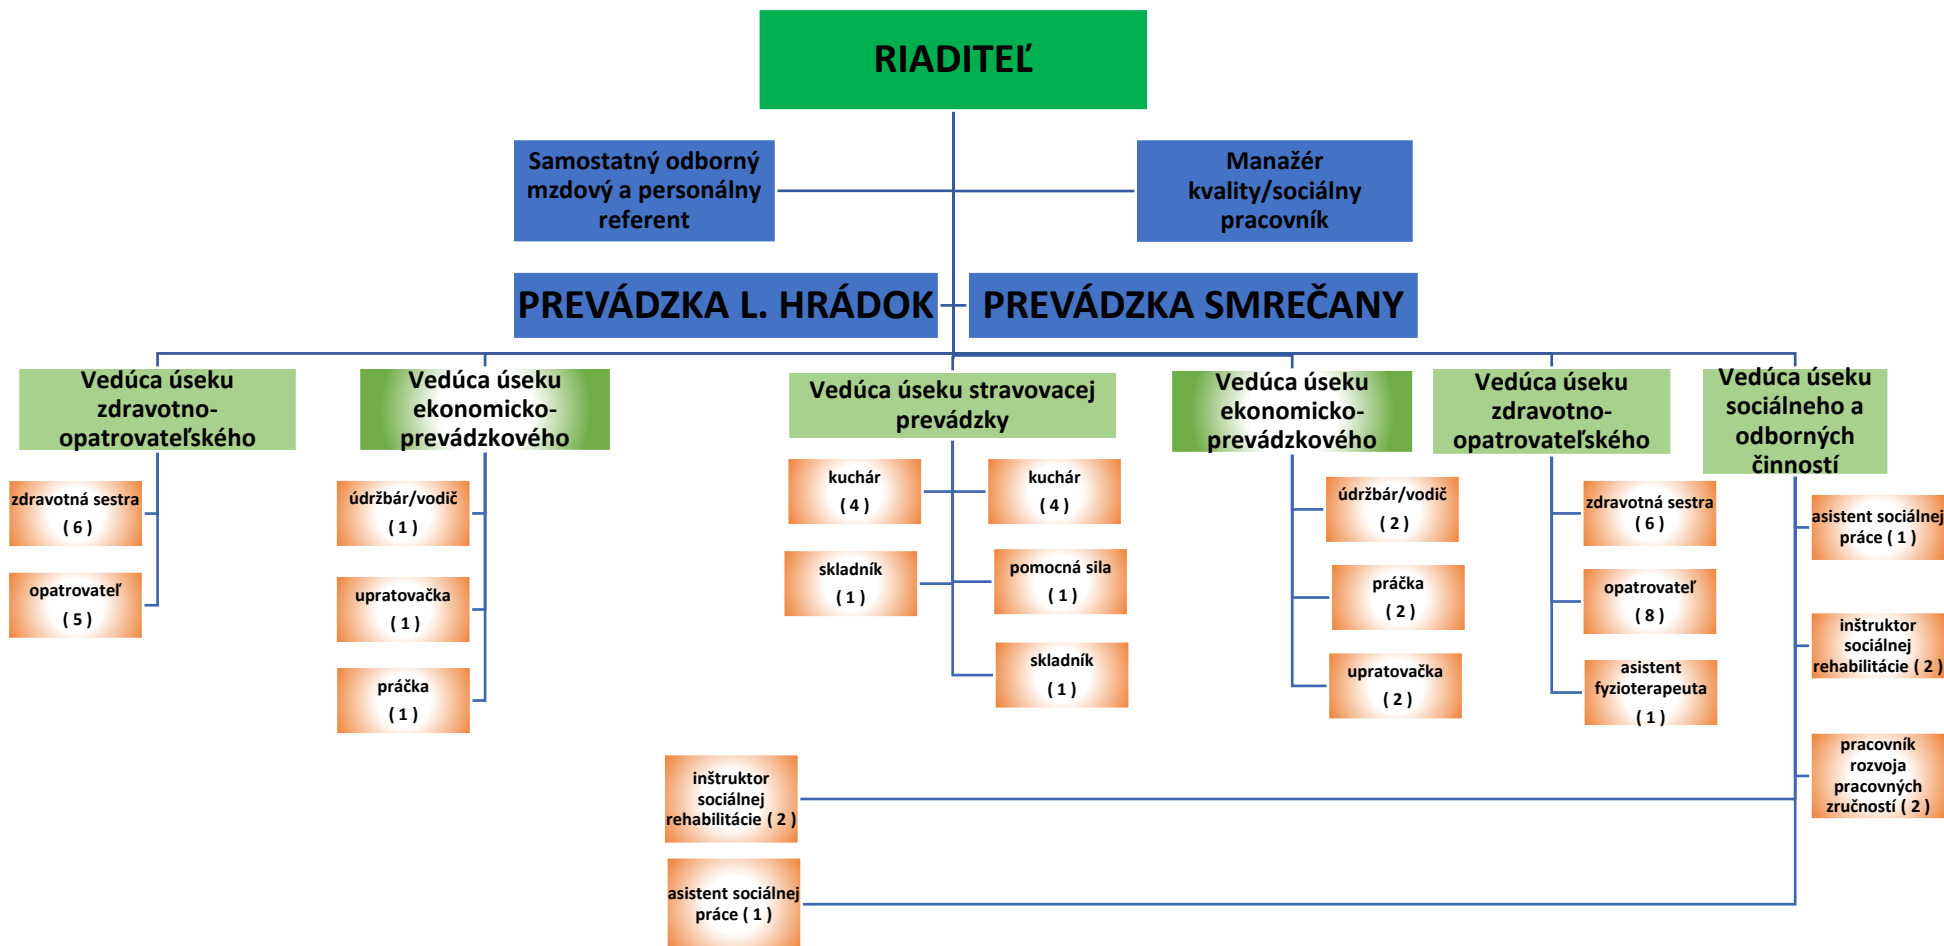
RIADITEĽ

Samostatný odborný mzdový a personálny referent

Manažér kvality/sociálny pracovník

PREVÁDZKA L. HRÁDOK

PREVÁDZKA SMREČANY

Vedúca úseku zdravotno-opatrovateľského

zdravotná sestra ( 6 )

opatrovateľ ( 5 )

Vedúca úseku ekonomicko-prevádzkového

údržbár/vodič ( 1 )

upratovačka ( 1 )

práčka ( 1 )

Vedúca úseku stravovacej prevádzky

kuchár ( 4 )

kuchár ( 4 )

skladník ( 1 )

pomocná sila ( 1 )

skladník ( 1 )

Vedúca úseku ekonomicko-prevádzkového

údržbár/vodič ( 2 )

práčka ( 2 )

upratovačka ( 2 )

Vedúca úseku zdravotno-opatrovateľského

zdravotná sestra ( 6 )

opatrovateľ ( 8 )

asistent fyzioterapeuta ( 1 )

Vedúca úseku sociálneho a odborných činností

asistent sociálnej práce ( 1 )

inštruktor sociálnej rehabilitácie ( 2 )

pracovník rozvoja pracovných zručností ( 2 )

inštruktor sociálnej rehabilitácie ( 2 )

asistent sociálnej práce ( 1 )